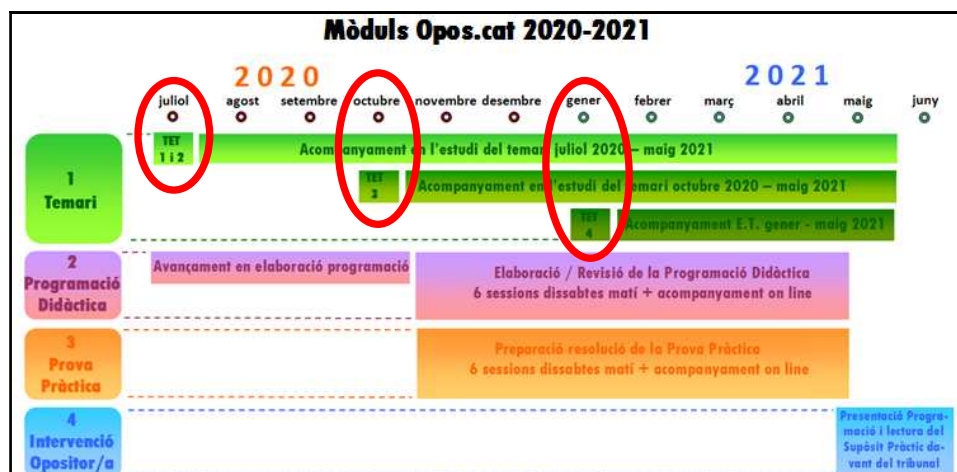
Mòduls Opos.cat 2020-2021

2020

2021

juliol agost setembre octubre novembre desembre gener febrer març abril maig juny

1
Temari

TET
1 i 2

Acompanyament en l'estudi del temari juliol 2020 – maig 2021

TET
3

Acompanyament en l'estudi del temari octubre 2020 – maig 2021

TET
4

Acompanyament E.T. gener - maig 2021

2
Programació Didàctica

Avançament en elaboració programació

Elaboració / Revisió de la Programació Didàctica
6 sessions dissabtes matí + acompanyament on line

3
Prova Pràctica

Preparació resolució de la Prova Pràctica
6 sessions dissabtes matí + acompanyament on line

4
Intervenció Opositor/a

Presentació Programació i lectura del Supòsit Pràctic davant del tribunal